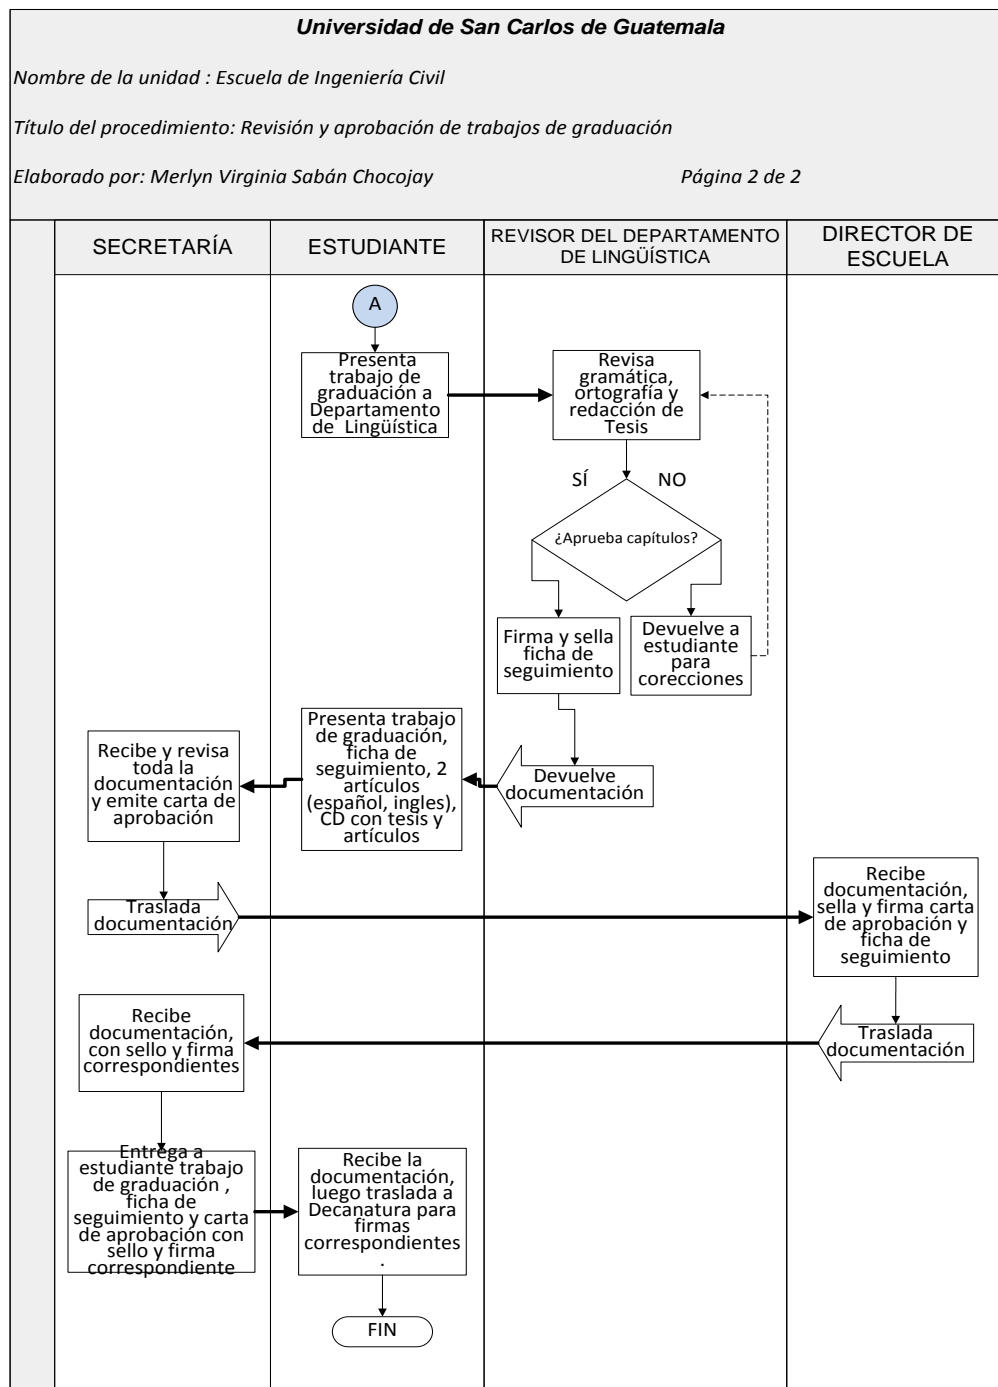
Universidad de San Carlos de Guatemala

Nombre de la unidad : Escuela de Ingeniería Civil

Título del procedimiento: Revisión y aprobación de trabajos de graduación

Elaborado por: Merlyn Virginia Sabán Chocojay

Página 2 de 2

| SECRETARÍA | ESTUDIANTE | REVISOR DEL DEPARTAMENTO DE LINGÜÍSTICA | DIRECTOR DE ESCUELA |
|---|---|---|---|

A

Presenta trabajo de graduación a Departamento de Lingüística

Revisa gramática, ortografía y redacción de Tesis

SÍ

NO

¿Aprueba capítulos?

Firma y sella ficha de seguimiento

Devuelve a estudiante para corecciones

Devuelve documentación

Presenta trabajo de graduación, ficha de seguimiento, 2 artículos (español, ingles), CD con tesis y artículos

Recibe y revisa toda la documentación y emite carta de aprobación

Traslada documentación

Recibe documentación, sella y firma carta de aprobación y ficha de seguimiento

Traslada documentación

Recibe documentación, con sello y firma correspondientes

Entrega a estudiante trabajo de graduación , ficha de seguimiento y carta de aprobación con sello y firma correspondiente

Recibe la documentación, luego traslada a Decanatura para firmas correspondientes .

FIN